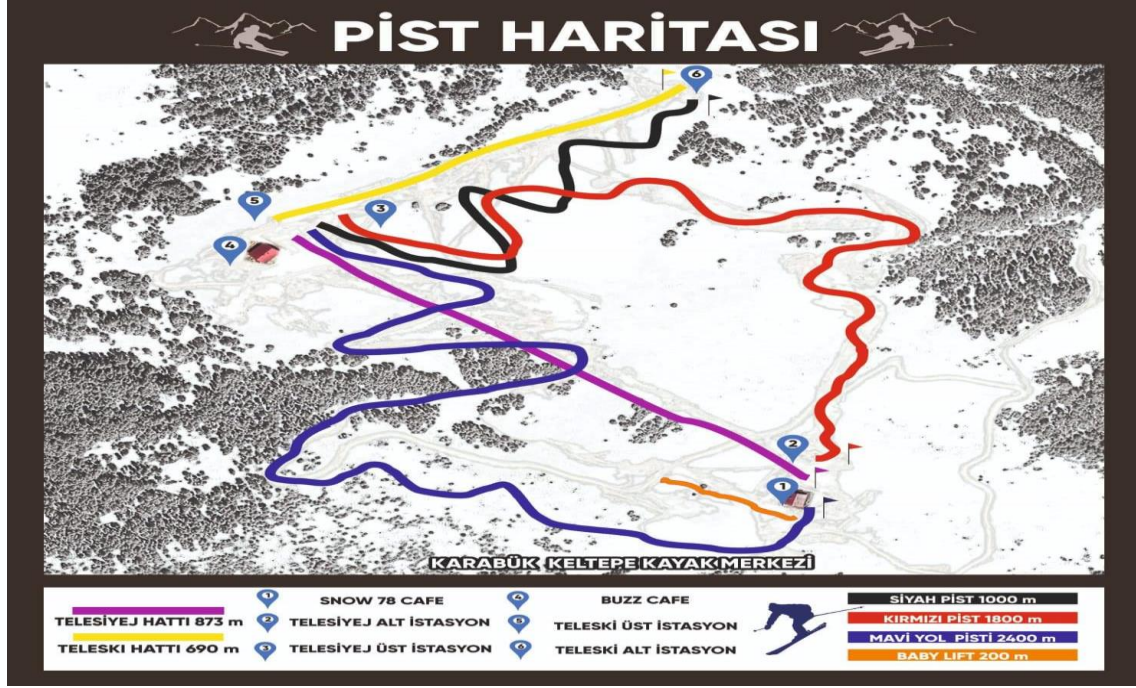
PİST HARİTASI

6

5

3

4

2

1

KARABÜK KELTEPE KAYAK MERKEZİ

TELESİYEJ HATTI 873 m

TELESKI HATTI 690 m

1 SNOW 78 CAFE

2 TELESİYEJ ALT İSTASYON

3 TELESİYEJ ÜST İSTASYON

4 BUZZ CAFE

5 TELESKİ ÜST İSTASYON

6 TELESKİ ALT İSTASYON

SİYAH PİST 1000 m

KIRMIZI PİST 1800 m

MAVİ YOL PİSTİ 2400 m

BABY LIFT 200 m